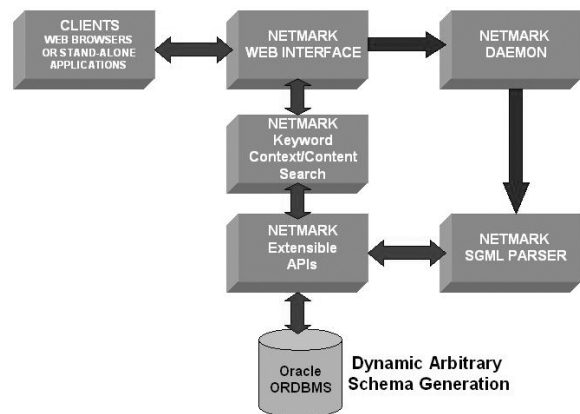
CLIENTS
WEB BROWSERS
OR STAND-ALONE
APPLICATIONS

NETMARK
WEB INTERFACE

NETMARK
DAEMON

NETMARK
Keyword
Context/Content
Search

NETMARK
Extensible
APIs

NETMARK
SGML PARSER

Oracle
ORDBMS

Dynamic Arbitrary
Schema Generation